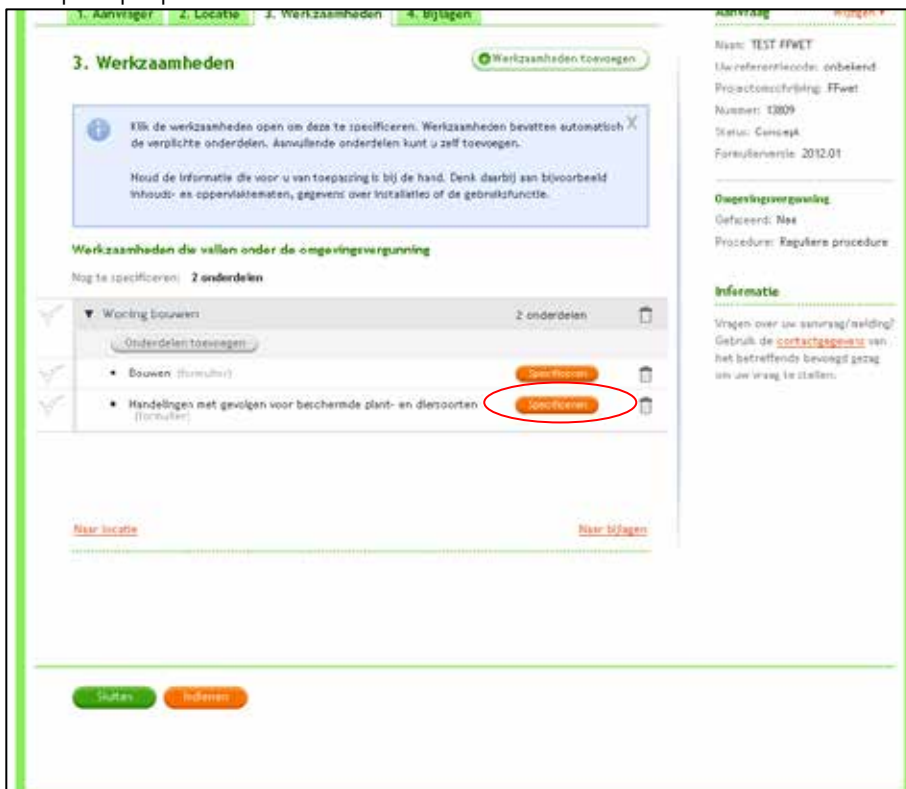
1. Aanvrager 2. Locatie 3. Werkzaamheden 4. Bijlagen

Aanvraag Wijzigen ▾

3. Werkzaamheden

Werkzaamheden toevoegen

Klik de werkzaamheden open om deze te specificeren. Werkzaamheden bevatten automatisch de verplichte onderdelen. Aanvullende onderdelen kunt u zelf toevoegen.

Houd de informatie die voor u van toepassing is bij de hand. Denk daarbij aan bijvoorbeeld inhouds- en oppervlaktematen, gegevens over installaties of de gebruiksfunctie.

Werkzaamheden die vallen onder de omgevingsvergunning

Nog te specificeren: 2 onderdelen

▼ Woning bouwen 2 onderdelen

Onderdelen toevoegen

• Bouwen (formulier) Specificeren

• Handelingen met gevolgen voor beschermde plant- en diersoorten (formulier) Specificeren

Naar locatie

Naar bijlagen

Sluiten Indienen

Naam: TEST FFWET
Uw referentiecode: onbekend
Projectomschrijving: FFwet
Nummer: 13809
Status: Concept
Formulierversie: 2012.01

Omgevingsvergunning
Gefaseerd: Nee
Procedure: Reguliere procedure

Informatie
Vragen over uw aanvraag/melding? Gebruik de contactgegevens van het betreffende bevoegd gezag om uw vraag te stellen.